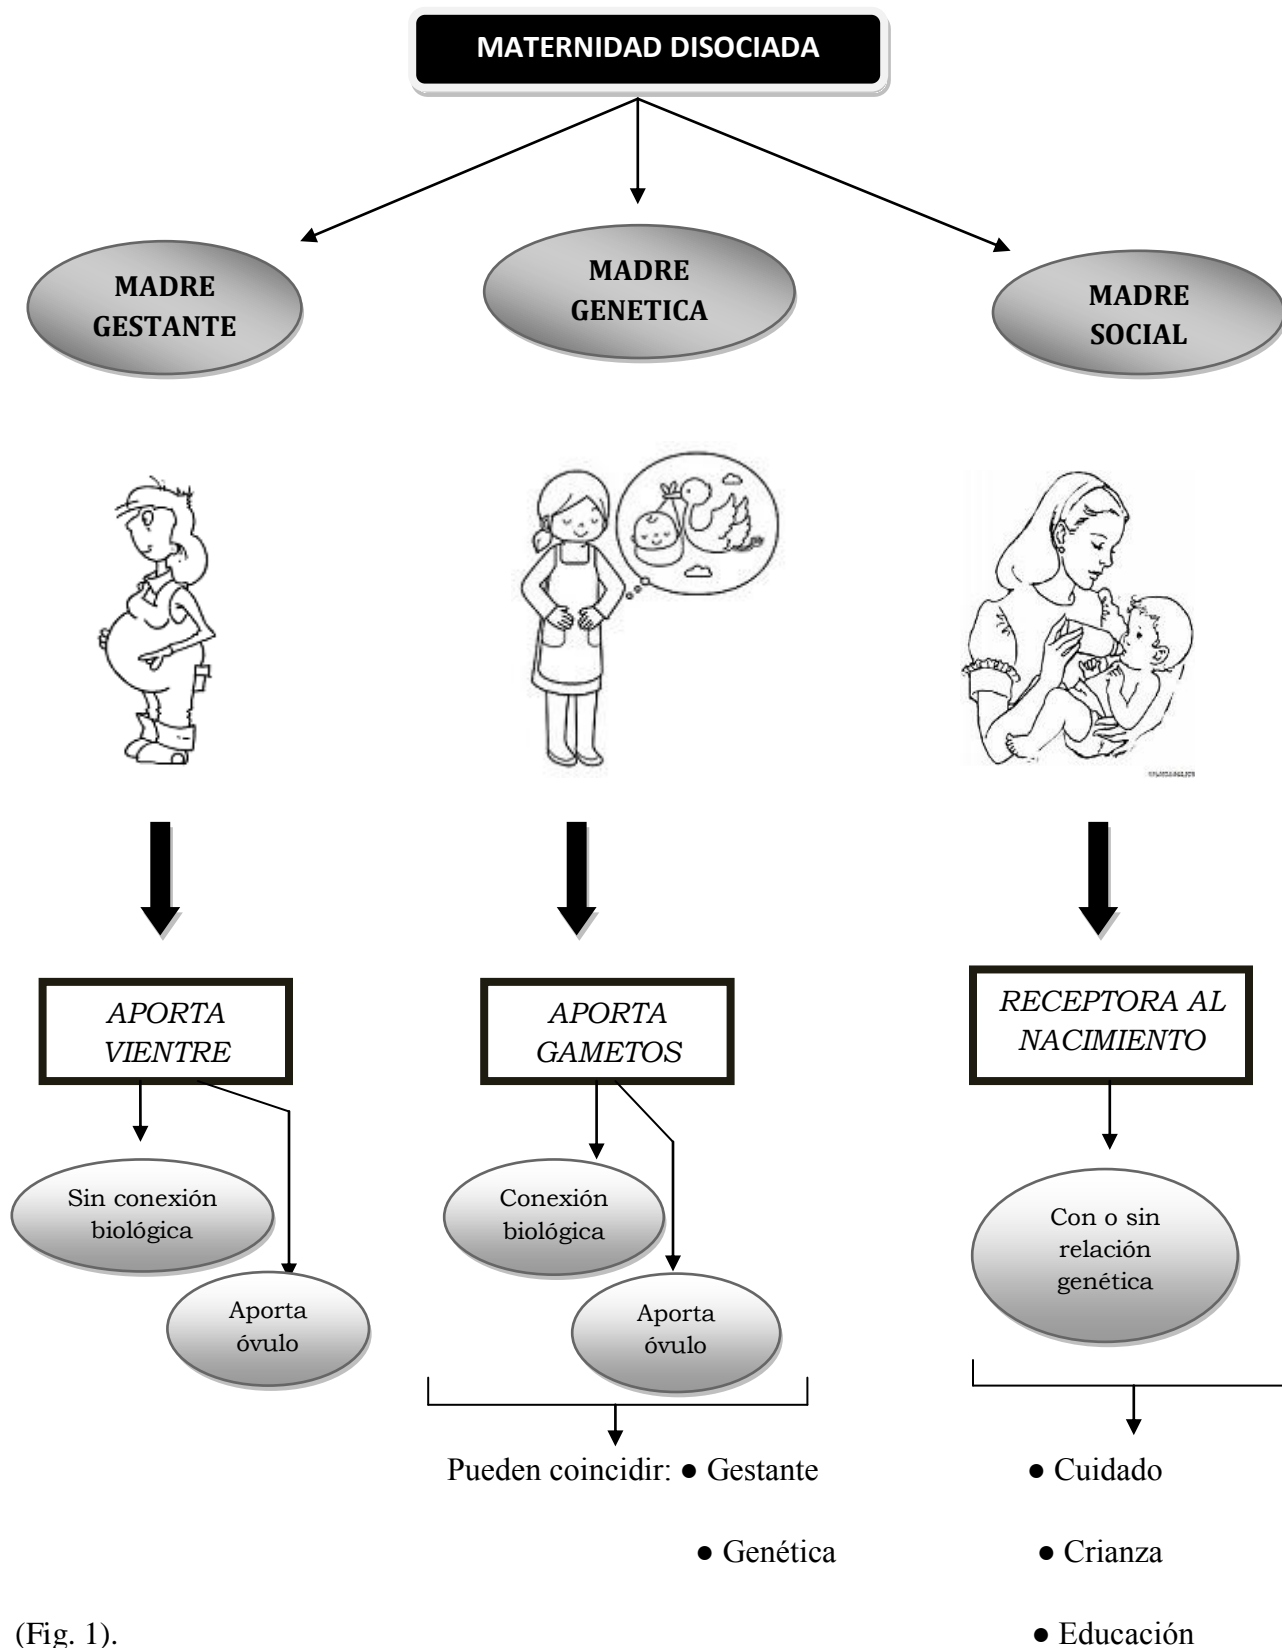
MATERNIDAD DISOCIADA

MADRE GESTANTE

MADRE GENETICA

MADRE SOCIAL

APORTA VIENTRE

APORTA GAMETOS

RECEPTORA AL NACIMIENTO

Sin conexión biológica

Aporta óvulo

Conexión biológica

Aporta óvulo

Con o sin relación genética

Pueden coincidir: ● Gestante

● Genética

● Cuidado

● Crianza

● Educación

(Fig. 1).